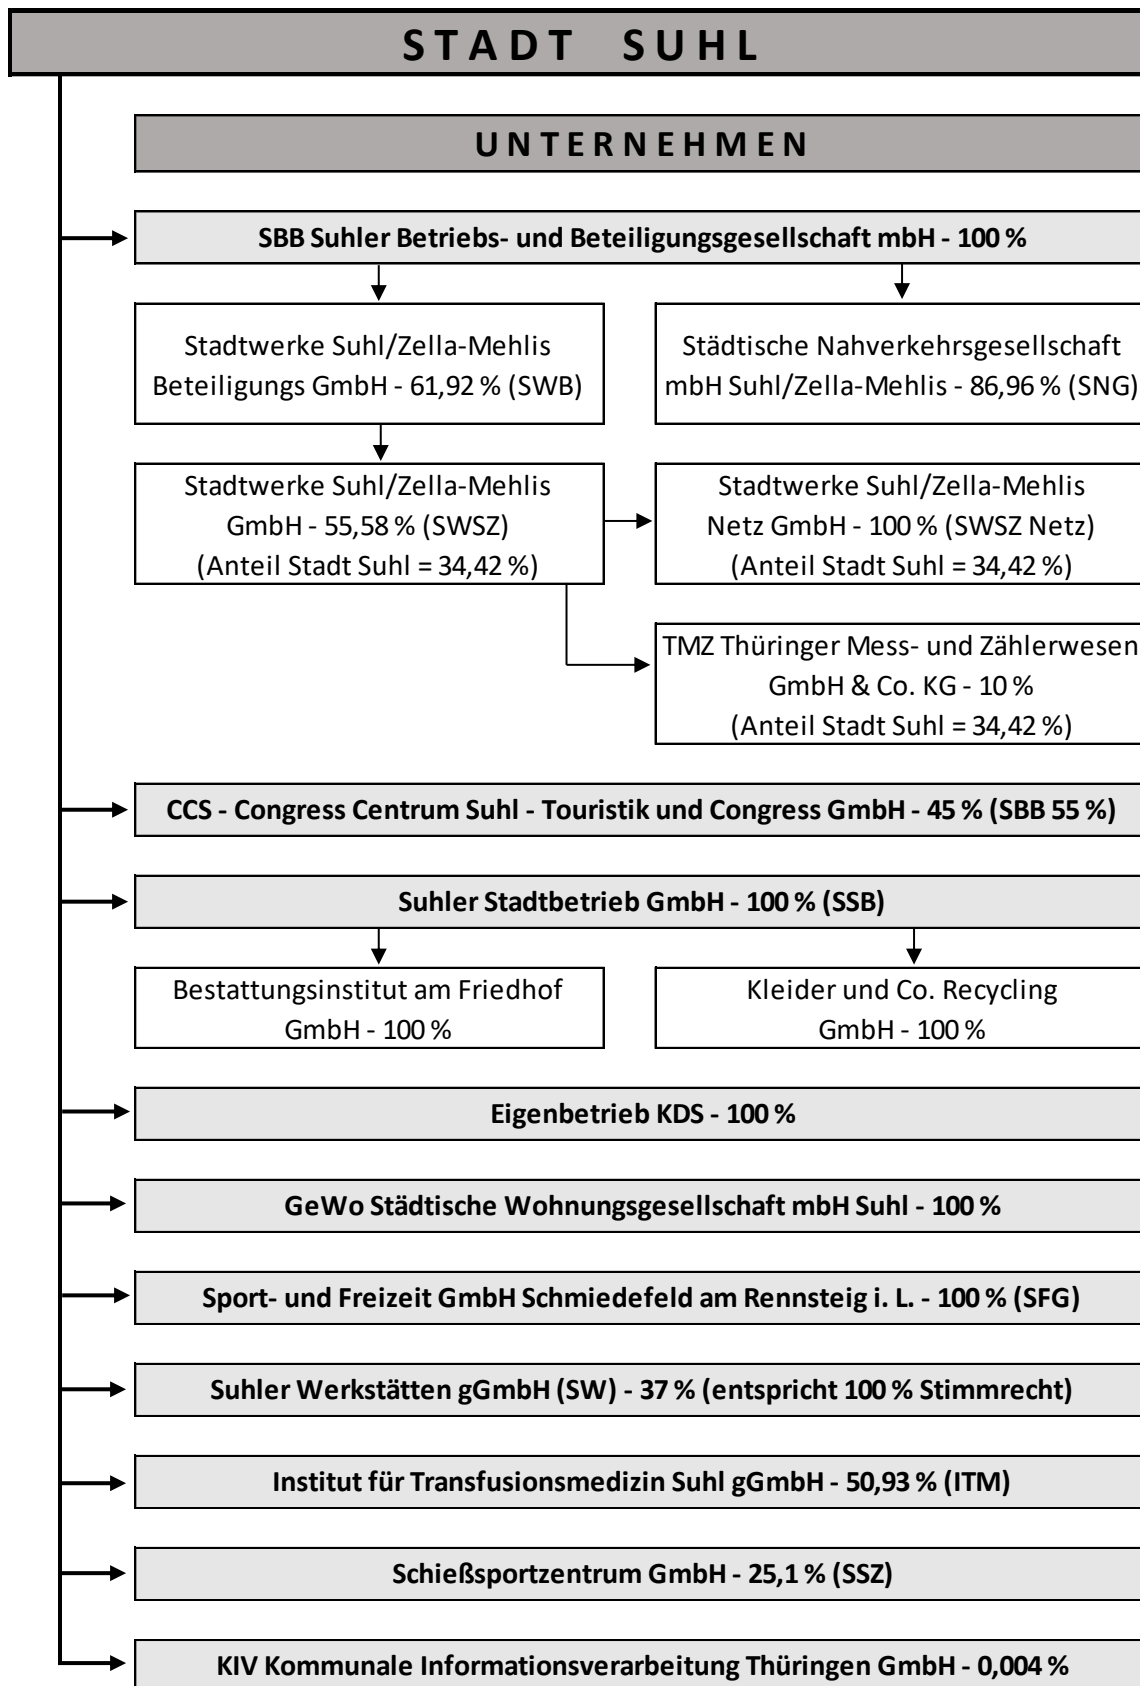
STADT SUHL

UNTERNEHMEN

SBB Suhler Betriebs- und Beteiligungsgesellschaft mbH - 100 %

Stadtwerke Suhl/Zella-Mehlis Beteiligungs GmbH - 61,92 % (SWB)

Städtische Nahverkehrsgesellschaft mbH Suhl/Zella-Mehlis - 86,96 % (SNG)

Stadtwerke Suhl/Zella-Mehlis GmbH - 55,58 % (SWSZ) (Anteil Stadt Suhl = 34,42 %)

Stadtwerke Suhl/Zella-Mehlis Netz GmbH - 100 % (SWSZ Netz) (Anteil Stadt Suhl = 34,42 %)

TMZ Thüringer Mess- und Zählerwesen GmbH & Co. KG - 10 % (Anteil Stadt Suhl = 34,42 %)

CCS - Congress Centrum Suhl - Touristik und Congress GmbH - 45 % (SBB 55 %)

Suhler Stadtbetrieb GmbH - 100 % (SSB)

Bestattungsinstitut am Friedhof GmbH - 100 %

Kleider und Co. Recycling GmbH - 100 %

Eigenbetrieb KDS - 100 %

GeWo Städtische Wohnungsgesellschaft mbH Suhl - 100 %

Sport- und Freizeit GmbH Schmiedefeld am Rennsteig i. L. - 100 % (SFG)

Suhler Werkstätten gGmbH (SW) - 37 % (entspricht 100 % Stimmrecht)

Institut für Transfusionsmedizin Suhl gGmbH - 50,93 % (ITM)

Schießsportzentrum GmbH - 25,1 % (SSZ)

KIV Kommunale Informationsverarbeitung Thüringen GmbH - 0,004 %